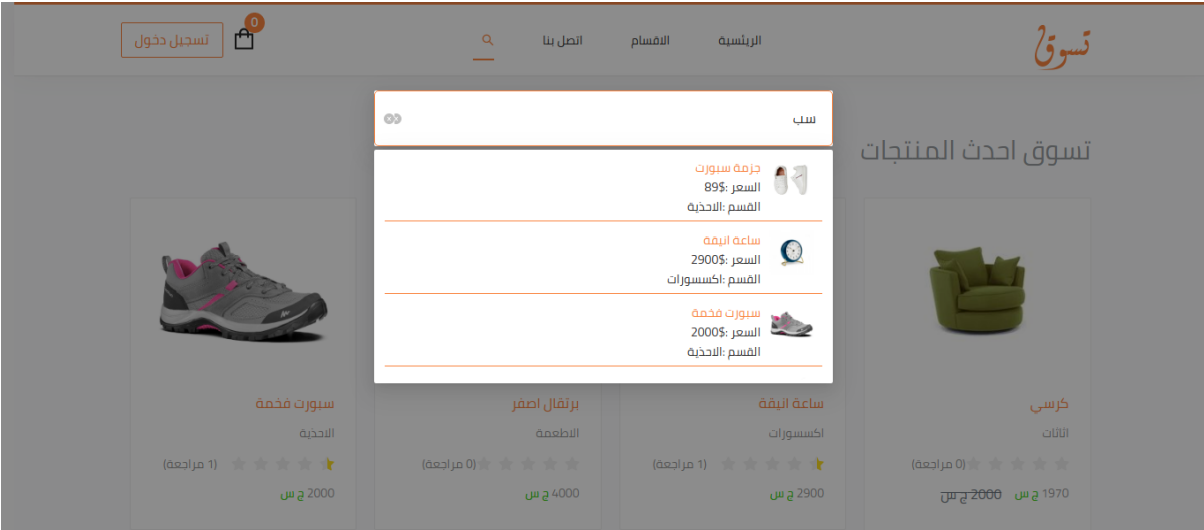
تسوق

الرئيسية
الاقسام
اتصل بنا

0
تسجيل دخول

سب

تسوق احدث المنتجات

جزمة سبورت
السعر :89$
القسم :الاحذية

ساعة انيقة
السعر :2900$
القسم :اكسسورات

سبورت فخمة
السعر :2000$
القسم :الاحذية

كرسي
الاثاث
(0 مراجعة)
1970 ج س ~~2000 ج س~~

ساعة انيقة
اكسسورات
(1 مراجعة)
2900 ج س

برتقال اصفر
الاطعمة
(0 مراجعة)
4000 ج س

سبورت فخمة
الاحذية
(1 مراجعة)
2000 ج س